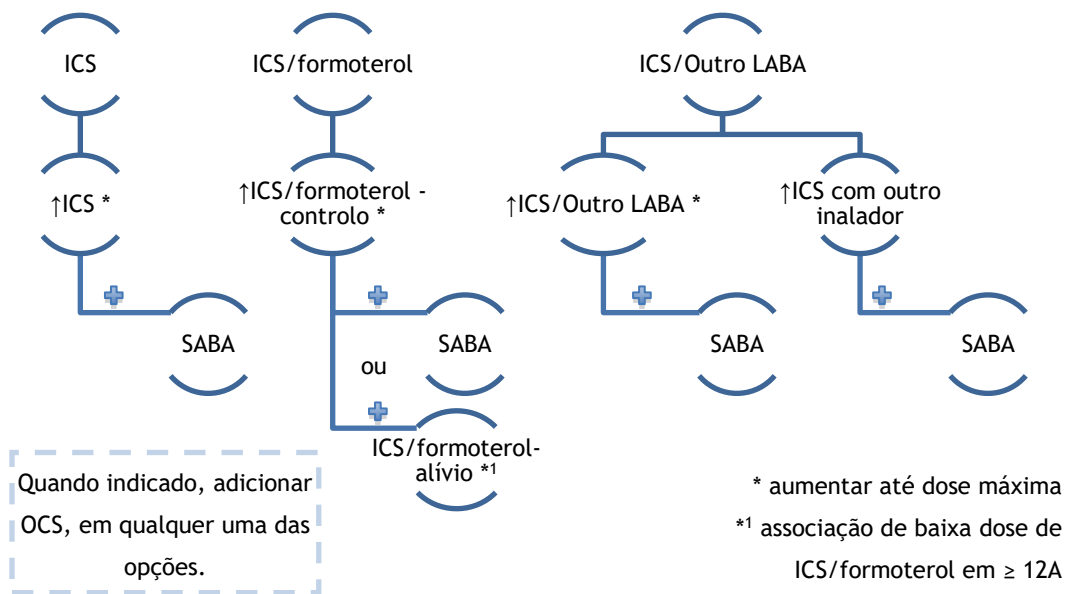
ICS

↑ICS *

SABA

ICS/formoterol

↑ICS/formoterol - controlo *

SABA

ou

ICS/formoterol-alívio *¹

ICS/Outro LABA

↑ICS/Outro LABA *

SABA

↑ICS com outro inalador

SABA

Quando indicado, adicionar OCS, em qualquer uma das opções.

* aumentar até dose máxima

*¹ associação de baixa dose de ICS/formoterol em ≥ 12A